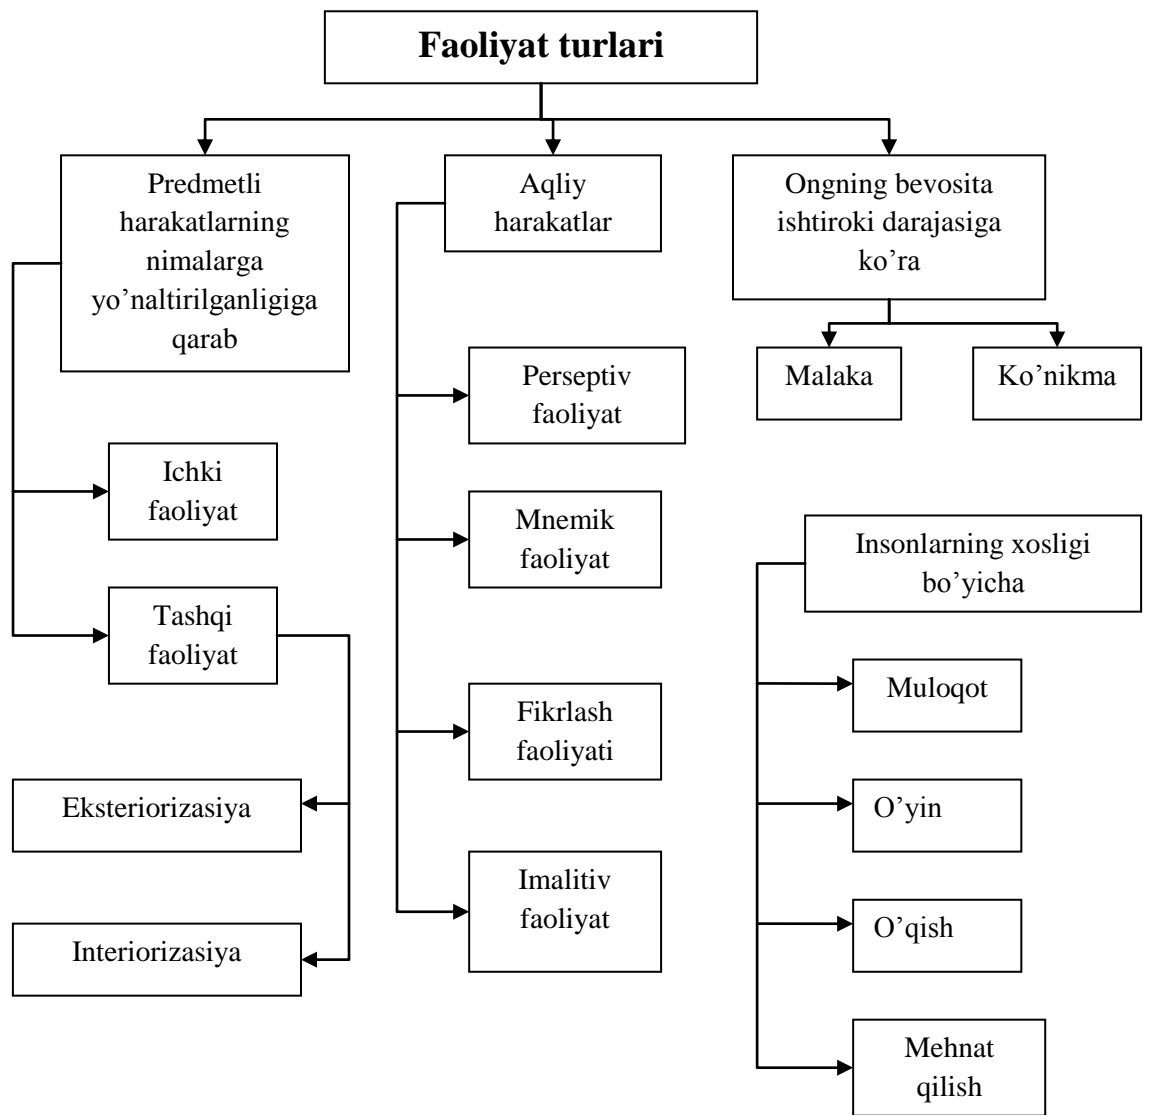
Faoliyat turlari

Predmetli harakatlarning nimalarga yo'naltirilganligiga qarab

Ichki faoliyat

Tashqi faoliyat

Eksteriorizasiya

Interiorizasiya

Aqliy harakatlar

Perseptiv faoliyat

Mnemik faoliyat

Fikrlash faoliyati

Imalitiv faoliyat

Ongning bevosita ishtiroki darajasiga ko'ra

Malaka

Ko'nikma

Insonlarning xosligi bo'yicha

Muloqot

O'yin

O'qish

Mehnat qilish